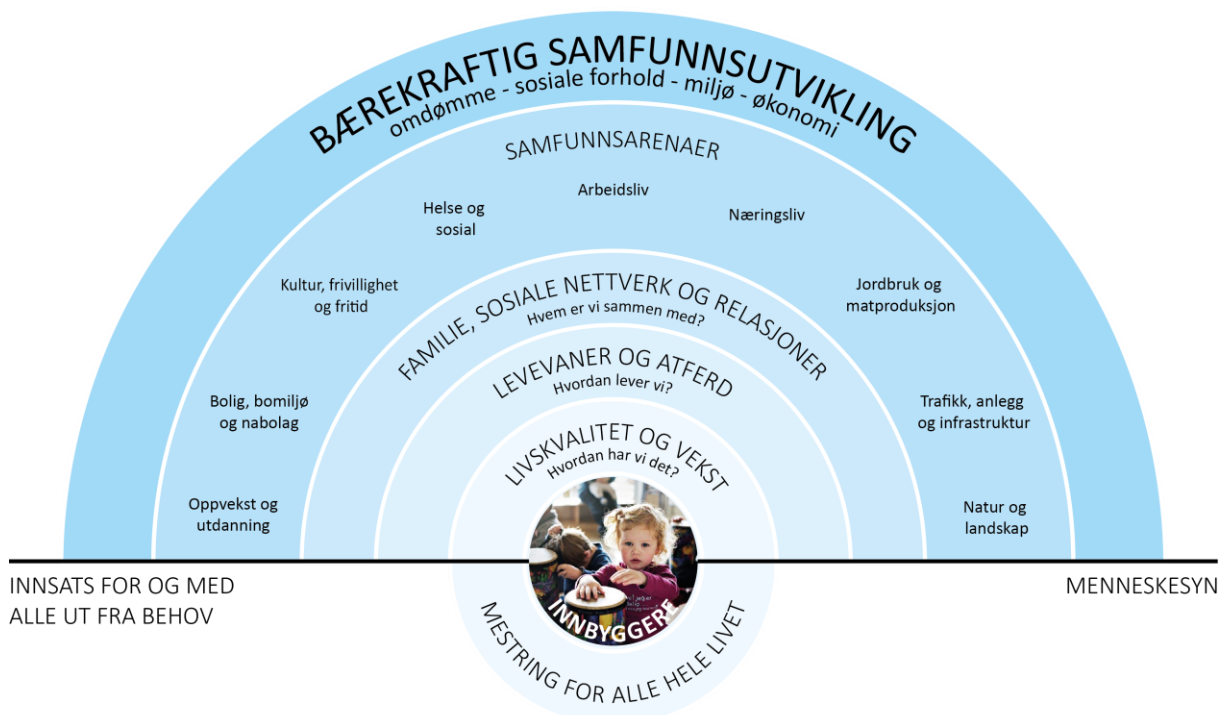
BÆREKRAFTIG SAMFUNNSUTVIKLING
omdømme - sosiale forhold - miljø - økonomi

SAMFUNNSARENAER

Arbeidsliv

Helse og sosial

Næringsliv

Kultur, frivillighet og fritid

Jordbruk og matproduksjon

Bolig, bomiljø og nabolag

Trafikk, anlegg og infrastruktur

Oppvekst og utdanning

Natur og landskap

FAMILIE, SOSIALE NETTVERK OG RELASJONER
Hvem er vi sammen med?

LEVEVANER OG ATFERD
Hvordan lever vi?

LIVSKVALITET OG VEKST
Hvordan har vi det?

INNBYGGERE

INNSATS FOR OG MED ALLE UT FRA BEHOV

MENNESKESYN

MESTRING FOR ALLE HELE LIVET